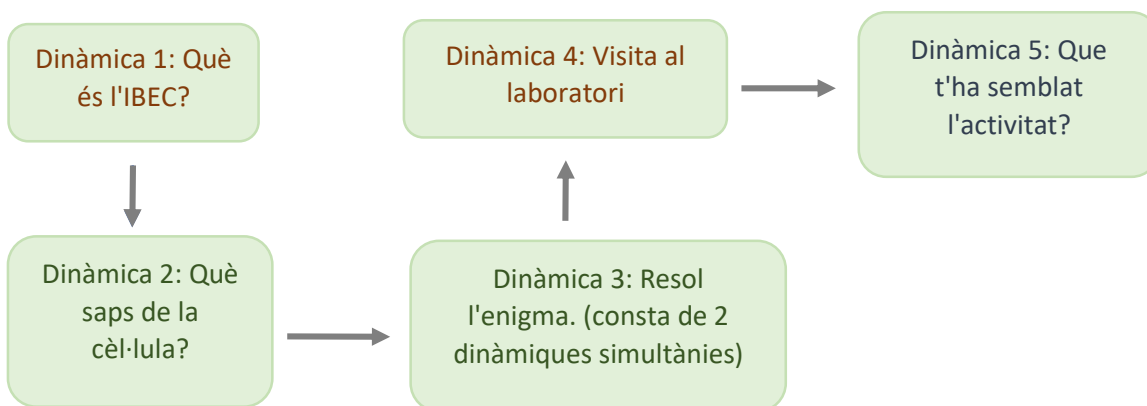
Dinàmica 1: Què és l'IBEC?

Dinàmica 2: Què saps de la cèl·lula?

Dinàmica 3: Resol l'enigma. (consta de 2 dinàmiques simultànies)

Dinàmica 4: Visita al laboratori

Dinàmica 5: Que t'ha semblat l'activitat?